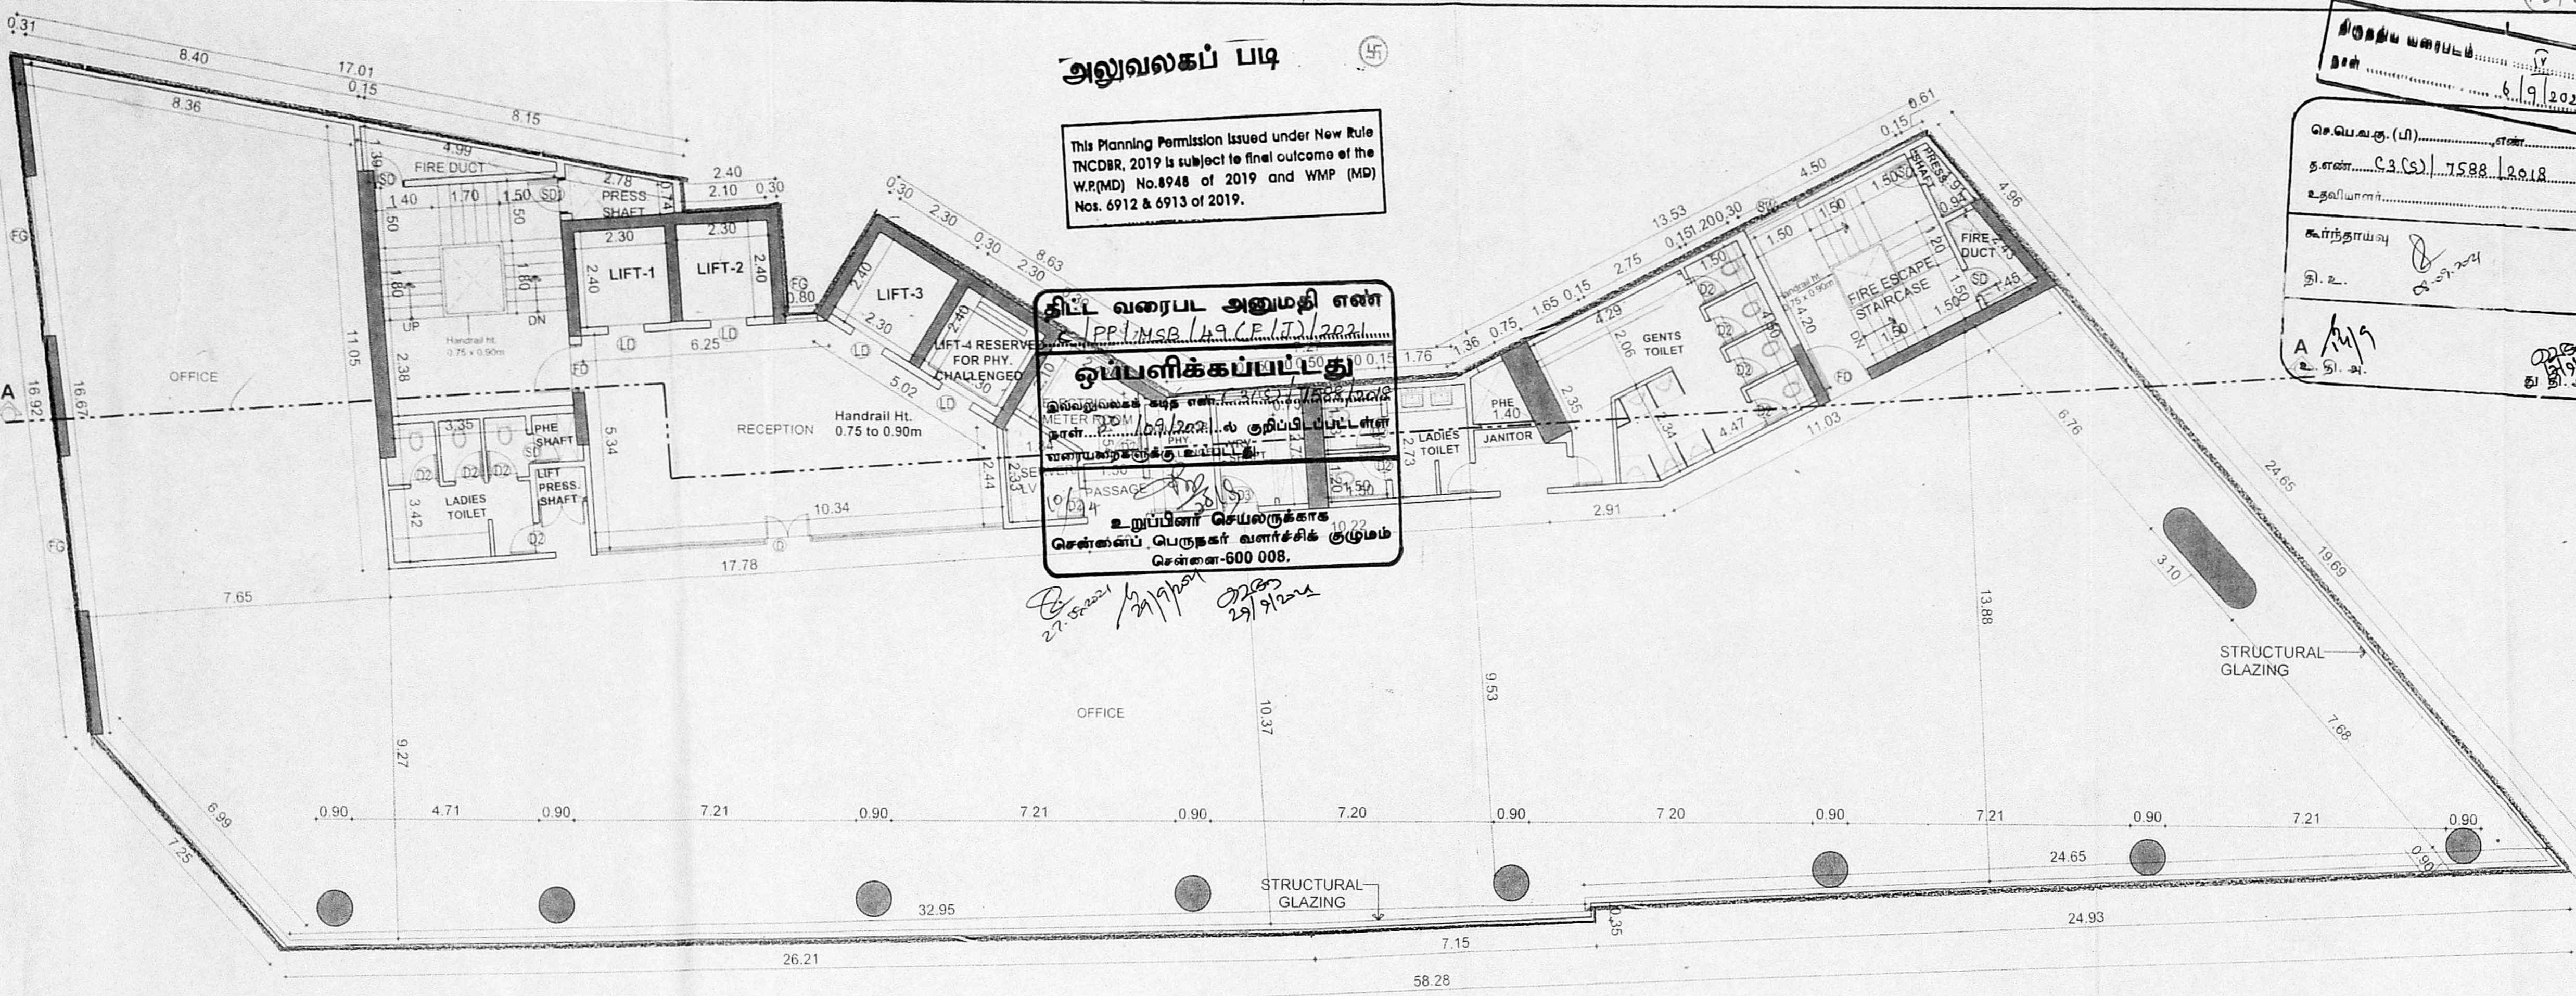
அலுவலகப் படி

This Planning Permission Issued under New Rule TNCDBR, 2019 is subject to final outcome of the W.P.(MD) No.8948 of 2019 and WMP (MD) Nos. 6912 & 6913 of 2019.

திட்ட வரைபட அனுமதி எண்
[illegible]/PP/MSB/49(CF/J)/2021
ஒப்பளிக்கப்பட்டது
இவ்வலுவலகக் கடித எண் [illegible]
நாள் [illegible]/09/2021 ல் குறிப்பிடப்பட்டுள்ள வரையறைகளுக்கு உட்பட்டது.
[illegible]
உறுப்பினர் செயலருக்காக
சென்னைப் பெருநகர் வளர்ச்சிக் குழுமம்
சென்னை-600 008.

திருத்திய வரைபடம் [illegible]
நாள் 6/9/202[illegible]

செ.பெ.வ.கு.(பி) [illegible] எண்
த.எண் C3(S)/7588/2018
உதவியாளர் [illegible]
கூர்ந்தாய்வு
தி.உ.
A
உ.தி.அ.
து.தி.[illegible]

27.5.2021
29/9/2021

0.31
8.40
17.01
0.15
8.36
8.15
4.99
FIRE DUCT
1.39
SD
2.78
PRESS SHAFT
0.74
2.40
2.10
0.30
1.40
1.70
1.50
SD
1.50
1.50
2.30
2.30
LIFT-1
LIFT-2
2.40
2.40
1.80
1.80
UP
DN
Handrail ht. 0.75 x 0.90m
FG
0.80
LD
LD
6.25
LIFT-3
2.30
0.30
2.30
0.30
2.30
8.63
2.40
2.30
LIFT-4 RESERVED FOR PHY. CHALLENGED
LD
5.02
LD
OFFICE
11.05
2.38
FD
RECEPTION
Handrail Ht. 0.75 to 0.90m
5.34
3.35
PHE SHAFT
D2
D2
D2
LIFT PRESS. SHAFT
LADIES TOILET
3.42
D2
10.34
17.78
7.65
A
16.92
16.67
FG
FG
METER ROOM
PHY
PASSAGE
SER
LV
2.44
2.33
1.50
0.15
1.76
2.73
LADIES TOILET
1.20
1.50
10.22
PHE
1.40
JANITOR
2.35
2.91
1.36
0.75
1.65
0.15
2.75
13.53
0.15
1.20
0.30
4.50
0.61
0.15
4.29
2.06
GENTS TOILET
1.50
D2
D2
D2
D2
4.50
3.34
4.47
11.03
1.50
1.50
1.50
4.20
FIRE ESCAPE STAIRCASE
DN
FD
1.50
1.50
PRESS SHAFT
0.91
0.92
1.20
FIRE DUCT
2.45
1.45
1.50
4.96
6.76
24.65
3.10
19.69
13.88
STRUCTURAL GLAZING
7.68
OFFICE
10.37
9.53
9.27
6.99
7.25
0.90
4.71
0.90
7.21
0.90
7.21
0.90
7.20
0.90
7.20
0.90
7.21
0.90
7.21
0.90
0.90
24.65
STRUCTURAL GLAZING
32.95
24.93
0.35
7.15
26.21
58.28